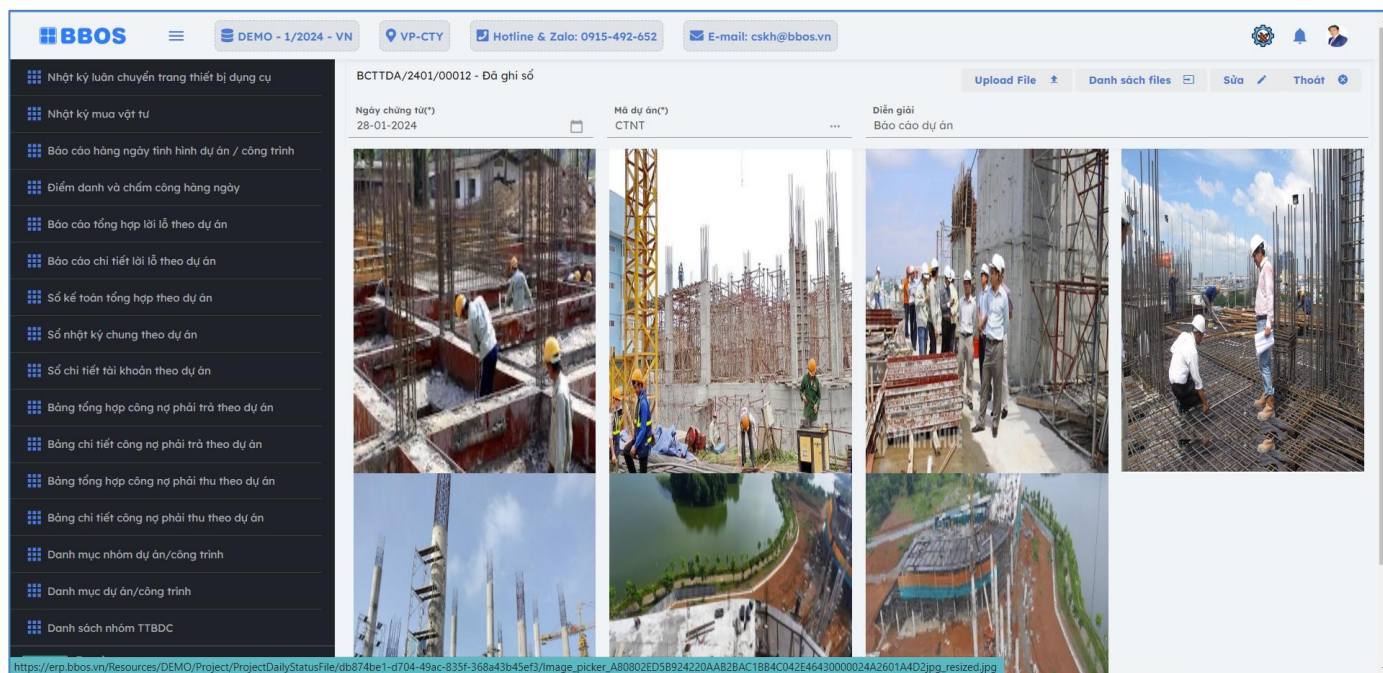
BBOS DEMO - 1/2024 - VN VP-CTY Hotline & Zalo: 0915-492-652 E-mail: cskh@bbos.vn

Nhật ký luân chuyển trang thiết bị dụng cụ
Nhật ký mua vật tư
Báo cáo hàng ngày tình hình dự án / công trình
Điểm danh và chấm công hàng ngày
Báo cáo tổng hợp lời lỗ theo dự án
Báo cáo chi tiết lời lỗ theo dự án
Sổ kế toán tổng hợp theo dự án
Sổ nhật ký chung theo dự án
Sổ chi tiết tài khoản theo dự án
Bảng tổng hợp công nợ phải trả theo dự án
Bảng chi tiết công nợ phải trả theo dự án
Bảng tổng hợp công nợ phải thu theo dự án
Bảng chi tiết công nợ phải thu theo dự án
Danh mục nhóm dự án/công trình
Danh mục dự án/công trình
Danh sách nhóm TTBDC

BCTTDA/2401/00012 - Đã ghi sổ
Upload File Danh sách files Sửa Thoát

Ngày chứng từ(*)
28-01-2024
Mã dự án(*)
CTNT
Diễn giải
Báo cáo dự án

https://erp.bbos.vn/Resources/DEMO/Project/ProjectDailyStatusFile/db874be1-d704-49ac-835f-368a43b45ef3/Image_picker_A80802ED5B924220AAB2BAC1BB4C042E46430000024A2601A4D2jpg_resized.jpg